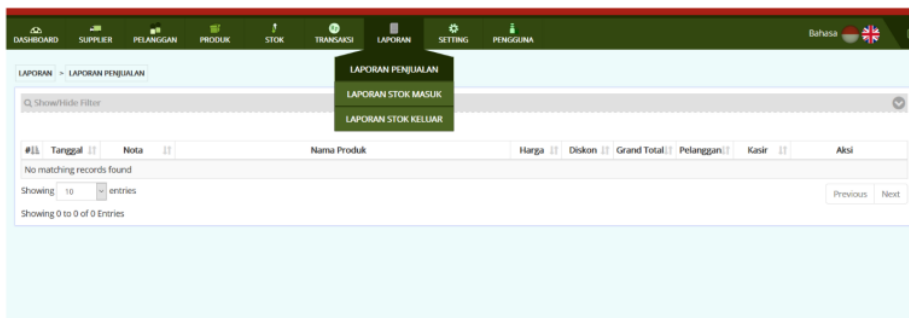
DASHBOARD SUPPLIER PELANGGAN PRODUK STOK TRANSAKSI LAPORAN SETTING PENGGUNA

Bahasa

LAPORAN > LAPORAN PENJUALAN

LAPORAN PENJUALAN
LAPORAN STOK MASUK
LAPORAN STOK KELUAR

Q Show/Hide Filter

| # | Tanggal | Nota | Nama Produk | Harga | Diskon | Grand Total | Pelanggan | Kasir | Aksi |
|---|---|---|---|---|---|---|---|---|---|
| No matching records found | | | | | | | | | |

Showing 10 entries

Showing 0 to 0 of 0 Entries

Previous Next